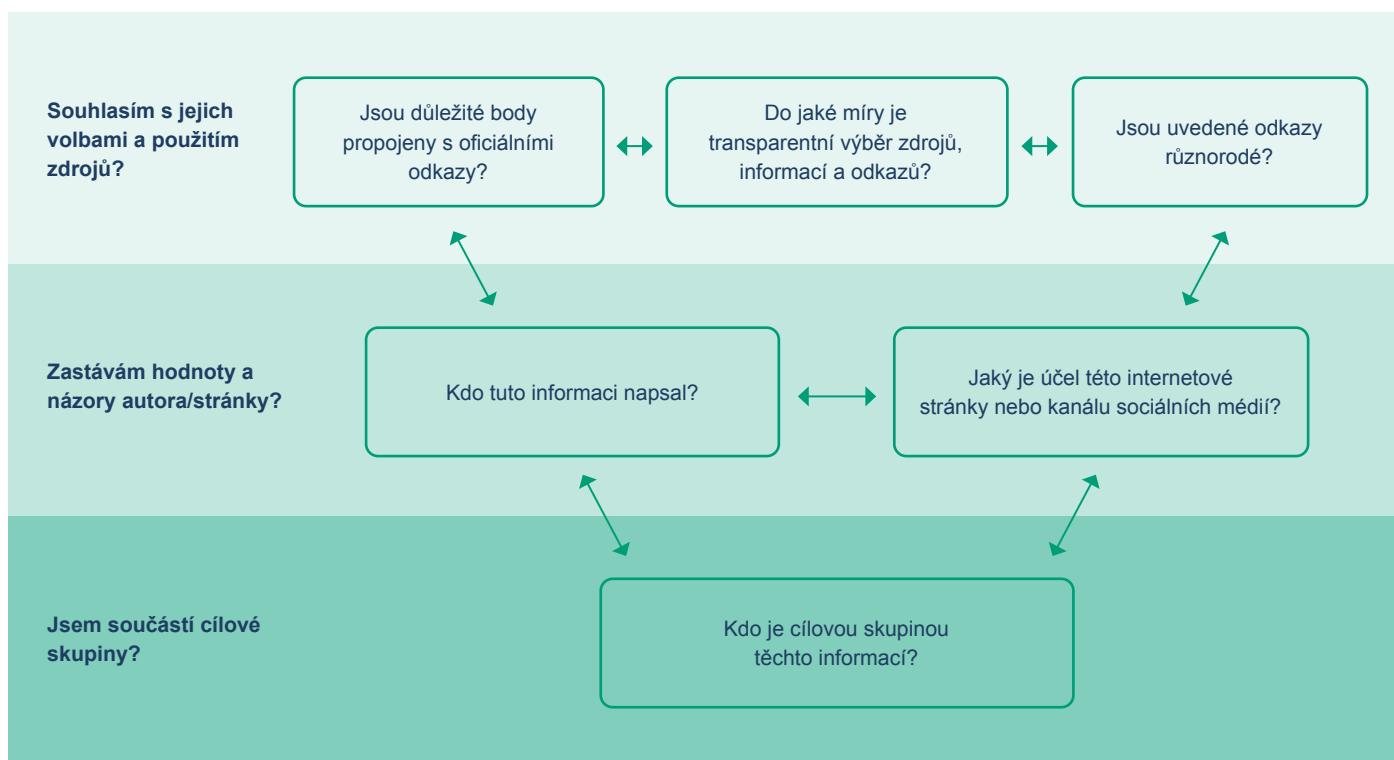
Souhlasím s jejich volbami a použitím zdrojů?

Jsou důležité body propojeny s oficiálními odkazy?

Do jaké míry je transparentní výběr zdrojů, informací a odkazů?

Jsou uvedené odkazy různorodé?

Zastávám hodnoty a názory autora/stránky?

Kdo tuto informaci napsal?

Jaký je účel této internetové stránky nebo kanálu sociálních médií?

Jsem součástí cílové skupiny?

Kdo je cílovou skupinou těchto informací?